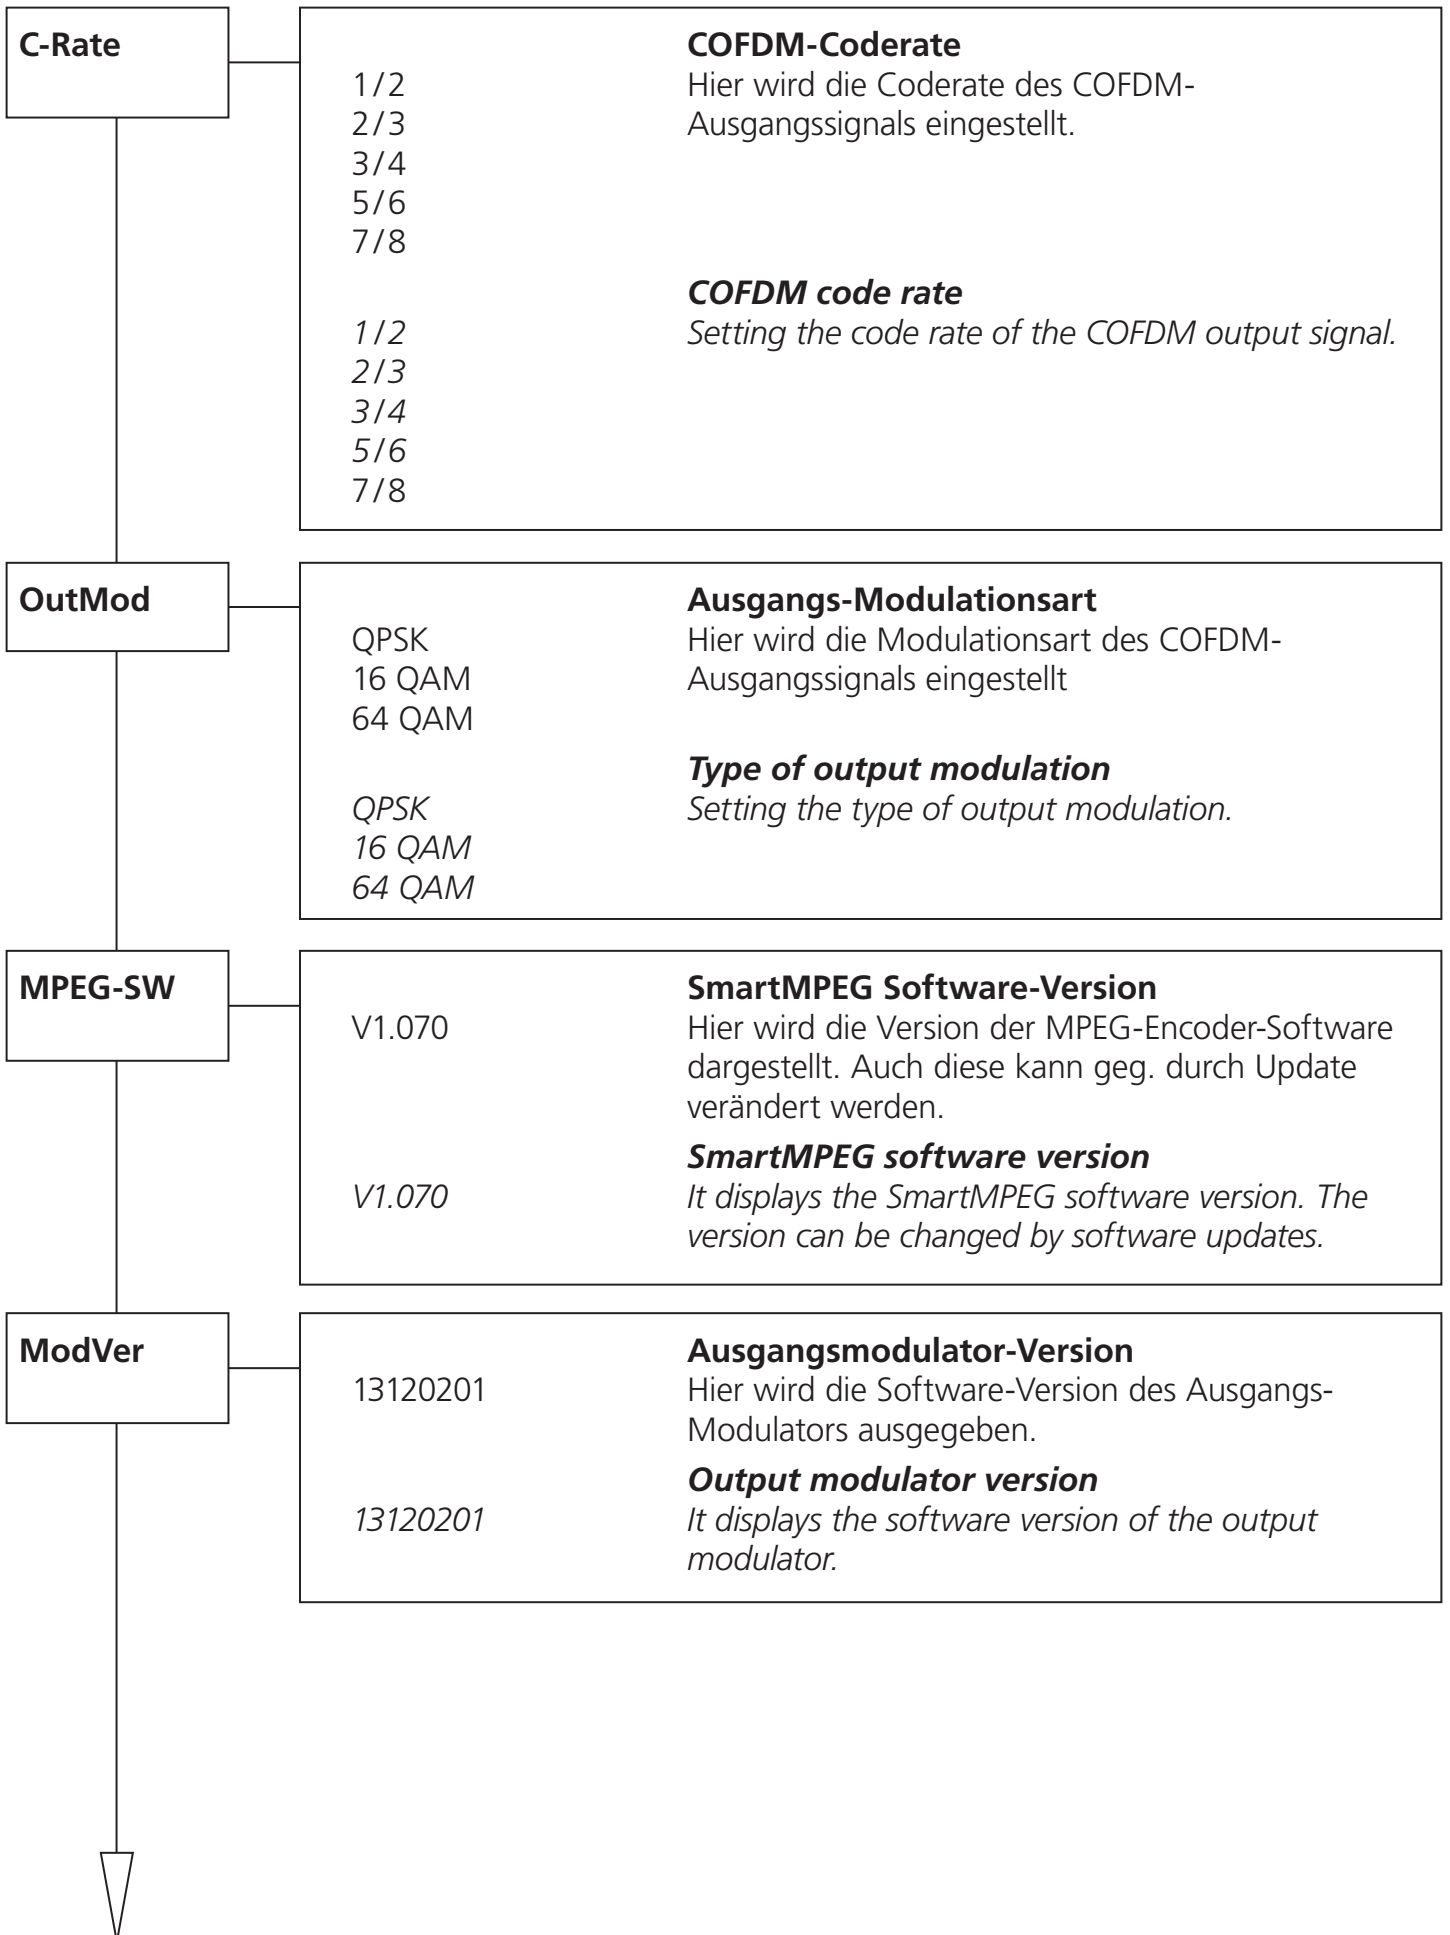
C-Rate

1/2
2/3
3/4
5/6
7/8

COFDM-Coderate
Hier wird die Coderate des COFDM-Ausgangssignals eingestellt.

1/2
2/3
3/4
5/6
7/8

COFDM code rate
Setting the code rate of the COFDM output signal.

OutMod

QPSK
16 QAM
64 QAM

Ausgangs-Modulationsart
Hier wird die Modulationsart des COFDM-Ausgangssignals eingestellt

QPSK
16 QAM
64 QAM

Type of output modulation
Setting the type of output modulation.

MPEG-SW

V1.070

SmartMPEG Software-Version
Hier wird die Version der MPEG-Encoder-Software dargestellt. Auch diese kann geg. durch Update verändert werden.

V1.070

SmartMPEG software version
It displays the SmartMPEG software version. The version can be changed by software updates.

ModVer

13120201

Ausgangsmodulator-Version
Hier wird die Software-Version des Ausgangs-Modulators ausgegeben.

13120201

Output modulator version
It displays the software version of the output modulator.